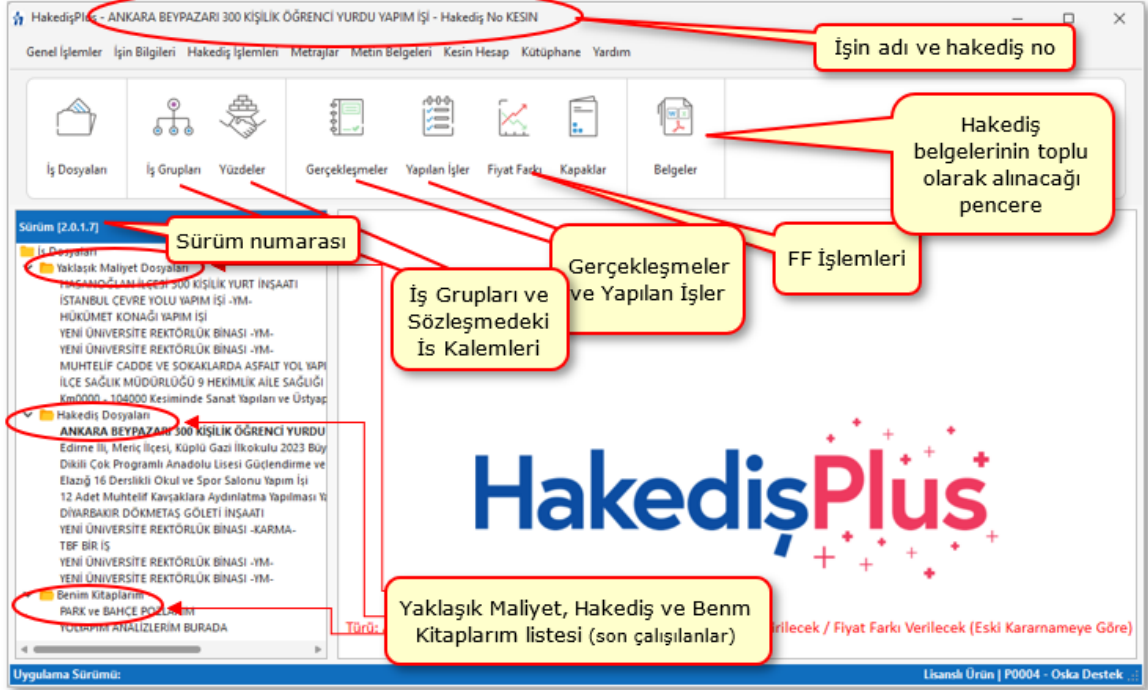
HakedisPlus - ANKARA BEYPAZARI 300 KİŞİLİK ÖĞRENCİ YURDU YAPIM İŞİ - Hakediş No KESIN

Genel İşlemler İşin Bilgileri Hakediş İşlemleri Metrajlar Metin Belgeleri Kesin Hesap Kütüphane Yardım

İşin adı ve hakediş no

İş Dosyaları İş Grupları Yüzdeler Gerçekleşmeler Yapılan İşler Fiyat Farkı Kapaklar Belgeler

Hakediş belgelerinin toplu olarak alınacağı pencere

Sürüm [2.0.1.7]

Sürüm numarası

İş Dosyaları
Yaklaşık Maliyet Dosyaları
HASANOĞLAN İLÇESİ 300 KİŞİLİK YURT İNŞAATI
İSTANBUL ÇEVRE YOLU YAPIM İŞİ -YM-
HÜKÜMET KONAĞI YAPIM İŞİ
YENİ ÜNİVERSİTE REKTÖRLÜK BİNASI -YM-
YENİ ÜNİVERSİTE REKTÖRLÜK BİNASI -YM-
MUHTELİF CADDE VE SOKAKLARDA ASFALT YOL YAPI
İLÇE SAĞLIK MÜDÜRLÜĞÜ 9 HEKİMLİK AİLE SAĞLIĞI
Km0000 - 104000 Kesiminde Sanat Yapıları ve Üstyap
Hakediş Dosyaları
ANKARA BEYPAZARI 300 KİŞİLİK ÖĞRENCİ YURDU
Edirne İli, Meriç İlçesi, Küplü Gazi İlkokulu 2023 Büy
Dikili Çok Programlı Anadolu Lisesi Güçlendirme ve
Elazığ 16 Derslikli Okul ve Spor Salonu Yapım İşi
12 Adet Muhtelif Kavşaklara Aydınlatma Yapılması Y
DİYARBAKIR DÖKMETAŞ GÖLETİ İNŞAATI
YENİ ÜNİVERSİTE REKTÖRLÜK BİNASI -KARMA-
TBF BİR İŞ
YENİ ÜNİVERSİTE REKTÖRLÜK BİNASI -YM-
YENİ ÜNİVERSİTE REKTÖRLÜK BİNASI -YM-
Benim Kitaplarım
PARK ve BAHÇE POZLARIM
YURAPIM ANALİZLERİM BURADA

Gerçekleşmeler ve Yapılan İşler

FF İşlemleri

İş Grupları ve Sözleşmedeki İs Kalemleri

HakedişPlus

Yaklaşık Maliyet, Hakediş ve Benm Kitaplarım listesi (son çalışılanlar)

Türü: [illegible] Verilecek / Fiyat Farkı Verilecek (Eski Kararnameye Göre)

Uygulama Sürümü:

Lisanslı Ürün | P0004 - Oska Destek